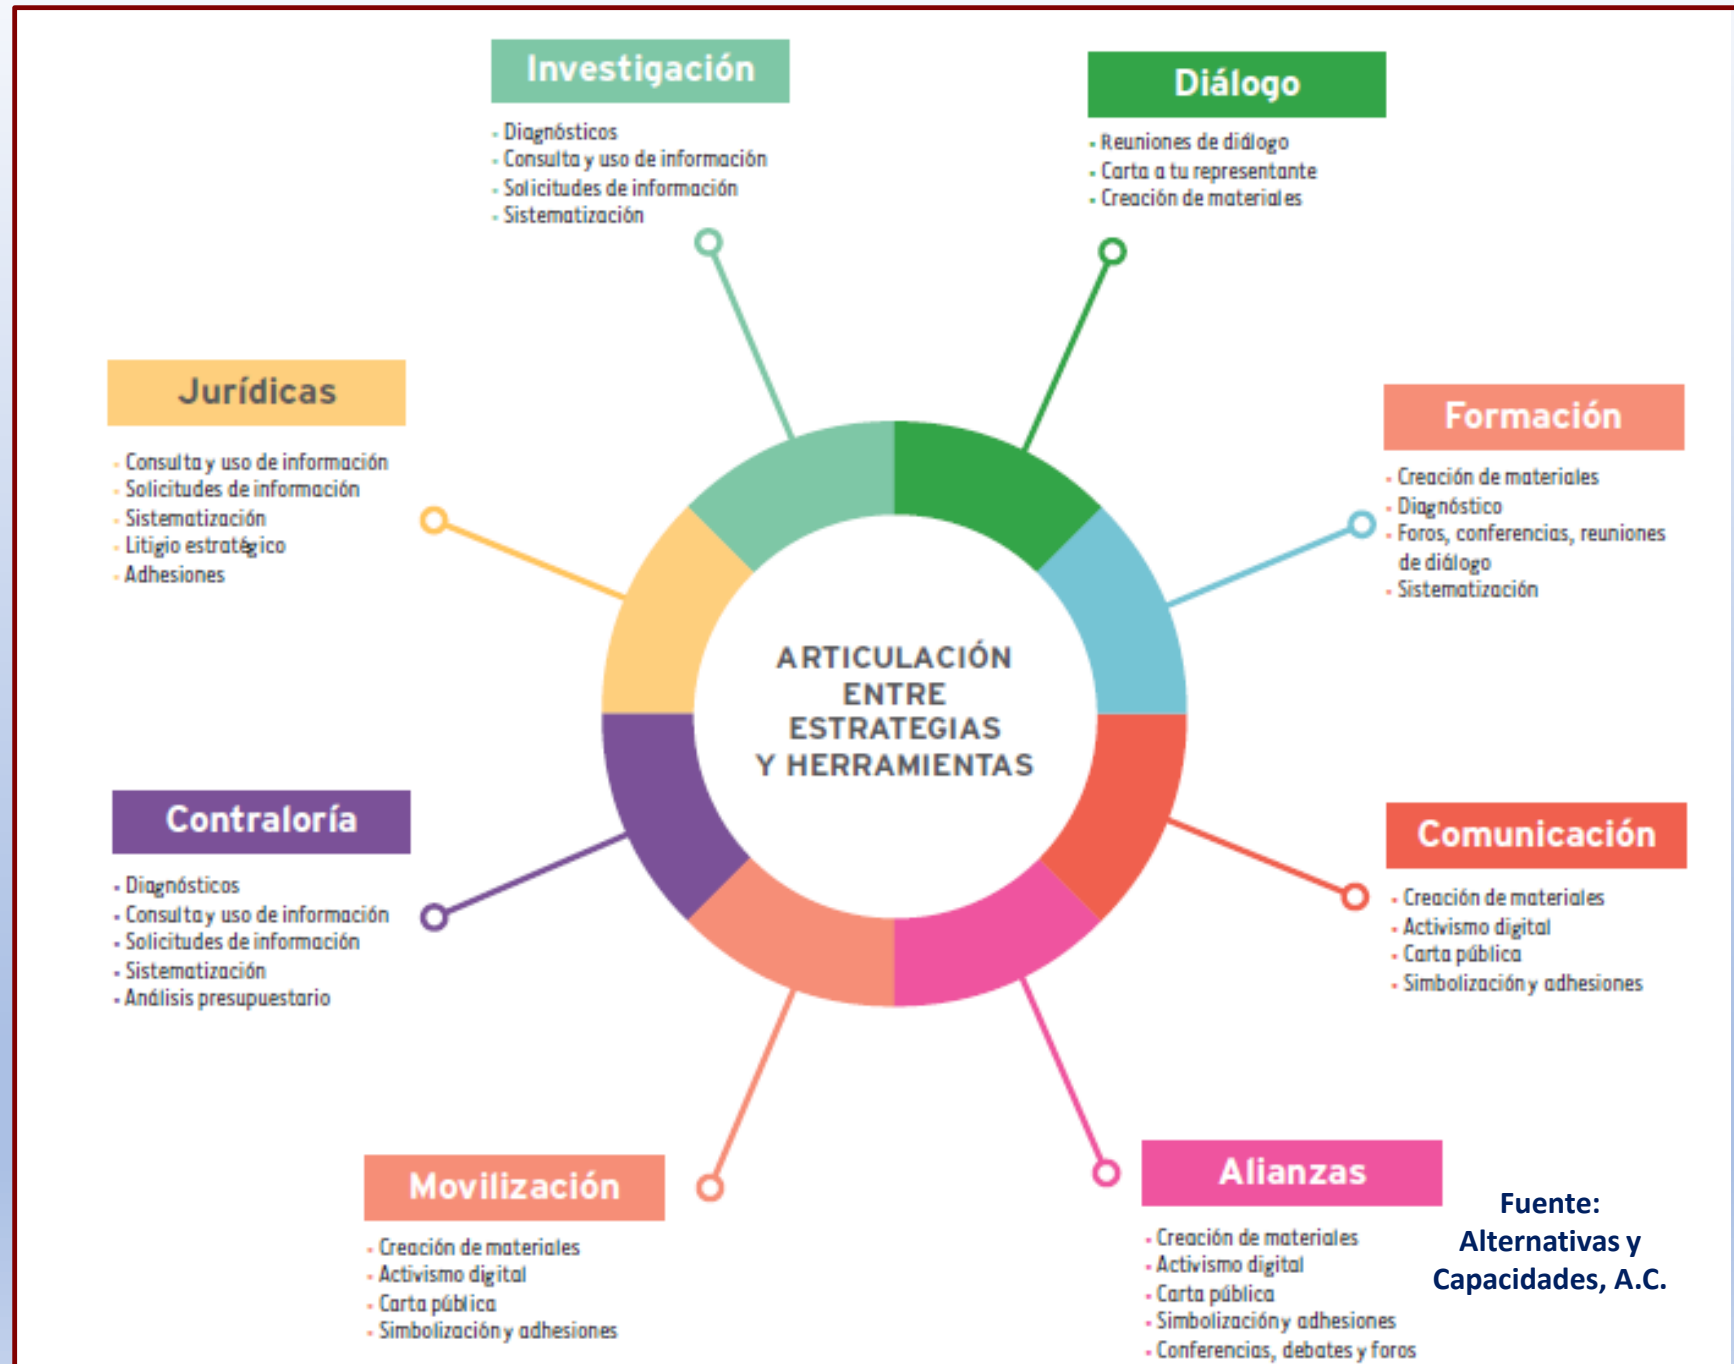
Investigación
- Diagnósticos
- Consulta y uso de información
- Solicitudes de información
- Sistematización

Diálogo
- Reuniones de diálogo
- Carta a tu representante
- Creación de materiales

Jurídicas
- Consulta y uso de información
- Solicitudes de información
- Sistematización
- Litigio estratégico
- Adhesiones

Formación
- Creación de materiales
- Diagnóstico
- Foros, conferencias, reuniones de diálogo
- Sistematización

ARTICULACIÓN ENTRE ESTRATEGIAS Y HERRAMIENTAS

Contraloría
- Diagnósticos
- Consulta y uso de información
- Solicitudes de información
- Sistematización
- Análisis presupuestario

Comunicación
- Creación de materiales
- Activismo digital
- Carta pública
- Simbolización y adhesiones

Movilización
- Creación de materiales
- Activismo digital
- Carta pública
- Simbolización y adhesiones

Alianzas
- Creación de materiales
- Activismo digital
- Carta pública
- Simbolización y adhesiones
- Conferencias, debates y foros

Fuente: Alternativas y Capacidades, A.C.